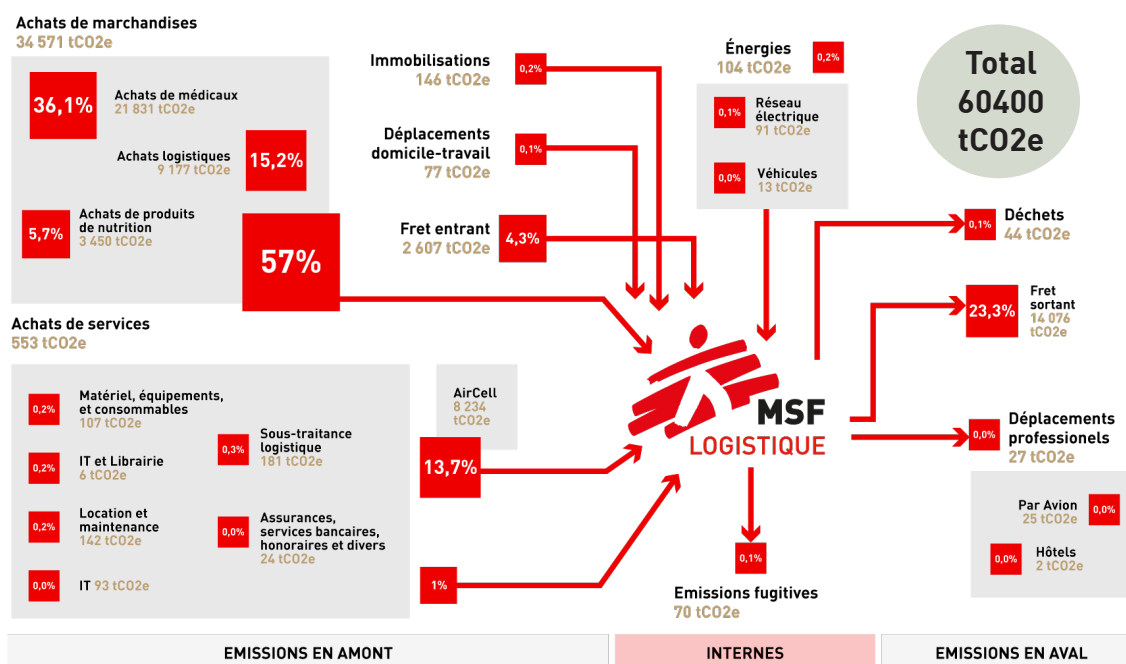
Achats de marchandises
34 571 tCO2e

36,1%
Achats de médicaux
21 831 tCO2e

Achats logistiques
9 177 tCO2e
15,2%

5,7%
Achats de produits de nutrition
3 450 tCO2e

57%

Immobilisations
146 tCO2e
0,2%

Déplacements domicile-travail
77 tCO2e
0,1%

Fret entrant
2 607 tCO2e
4,3%

Énergies
104 tCO2e
0,2%

0,1%
Réseau électrique
91 tCO2e

0,0%
Véhicules
13 tCO2e

Total
60400
tCO2e

0,1%
Déchets
44 tCO2e

23,3%
Fret sortant
14 076 tCO2e

0,0%
Déplacements professionels
27 tCO2e

Par Avion
25 tCO2e
0,0%

0,0%
Hôtels
2 tCO2e

Achats de services
553 tCO2e

0,2%
Matériel, équipements, et consommables
107 tCO2e

0,2%
IT et Librairie
6 tCO2e

0,2%
Location et maintenance
142 tCO2e

0,0%
IT 93 tCO2e

0,3%
Sous-traitance logistique
181 tCO2e

0,0%
Assurances, services bancaires, honoraires et divers
24 tCO2e

AirCell
8 234
tCO2e

13,7%

1%

MSF
LOGISTIQUE

0,1%
Emissions fugitives
70 tCO2e

EMISSIONS EN AMONT
INTERNES
EMISSIONS EN AVAL